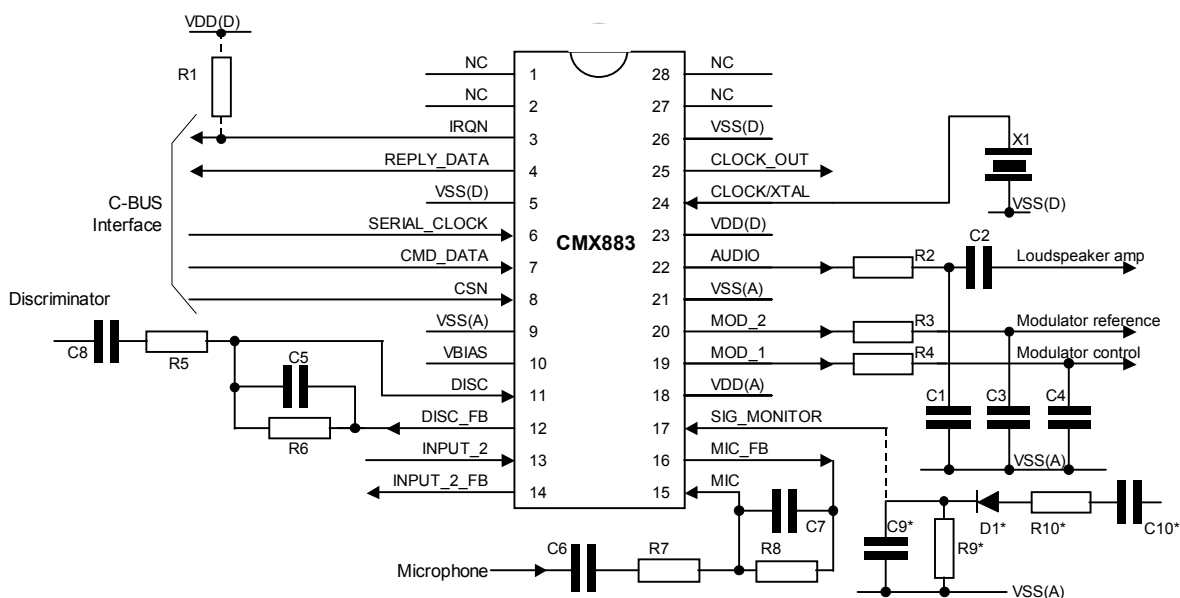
VDD(D)
R1
C-BUS Interface
Discriminator
C8
R5
C5
R6
NC 1
NC 2
IRQN 3
REPLY_DATA 4
VSS(D) 5
SERIAL_CLOCK 6
CMD_DATA 7
CSN 8
VSS(A) 9
VBIAS 10
DISC 11
DISC_FB 12
INPUT_2 13
INPUT_2_FB 14
CMX883
28 NC
27 NC
26 VSS(D)
25 CLOCK_OUT
24 CLOCK/XTAL
23 VDD(D)
22 AUDIO
21 VSS(A)
20 MOD_2
19 MOD_1
18 VDD(A)
17 SIG_MONITOR
16 MIC_FB
15 MIC
X1
VSS(D)
R2
C2
Loudspeaker amp
R3
Modulator reference
R4
Modulator control
C1
C3
C4
VSS(A)
C7
C6
R7
R8
Microphone
C9*
R9*
D1*
R10*
C10*
VSS(A)